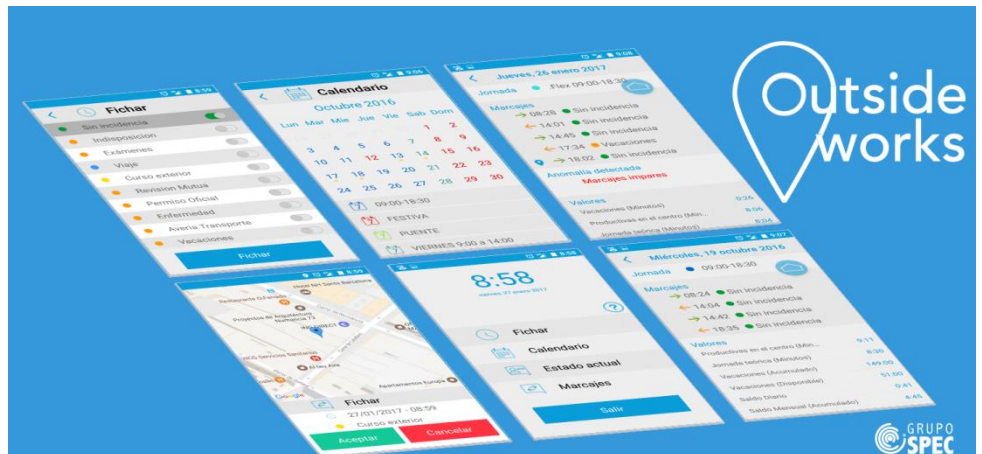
Fichar
Sin incidencia
Indisposición
Exámenes
Viaje
Curso exterior
Revisión Mutua
Permiso Oficial
Enfermedad
Avería Transporte
Vacaciones
Fichar

Calendario
Octubre 2016
Lun Mar Mie Jue Vie Sab Dom
1 2
3 4 5 6 7 8 9
10 11 12 13 14 15 16
17 18 19 20 21 22 23
24 25 26 27 28 29 30
31
09:00-18:30
FESTIVA
PUENTE
VIERNES 9:00 a 14:00

Jueves, 26 enero 2017
Jornada Flex 09:00-18:30
Marcajes
08:28 Sin incidencia
14:01 Sin incidencia
14:45 Sin incidencia
17:34 Vacaciones
18:02 Sin incidencia
Anomalía detectada
Marcajes impares
Valores
Vacaciones (Minutos) 0:35
Productivas en el centro (Min... 8:06
Jornada teórica (Minutos) 8:04

Outside works

Restaurante El Fenicio
Hotel NH Santa Barbara
Proyectos de Arquitectura
Apartamentos Europa
Google
Fichar
27/01/2017 - 08:59
Curso exterior
Aceptar
Cancelar

8:58
viernes 27 enero 2017
Fichar
Calendario
Estado actual
Marcajes
Salir

Miércoles, 19 octubre 2016
Jornada 09:00-18:30
Marcajes
08:24 Sin incidencia
14:04 Sin incidencia
14:42 Sin incidencia
18:35 Sin incidencia
Valores
Productivas en el centro (Min... 9:11
Jornada teórica (Minutos) 8:30
Vacaciones (Acumulado) 149:00
Vacaciones (Disponible) 51:00
Saldo Diario 0:41
Saldo Mensual (Acumulado) 4:45

GRUPO SPEC